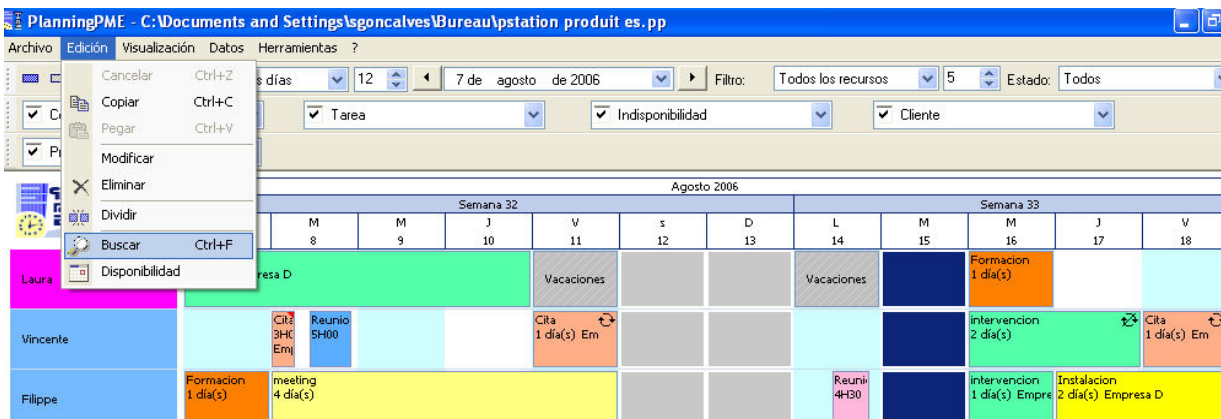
PlanningPME - C:\Documents and Settings\sgoncalves\Bureau\pstation produit es.pp

Archivo Edición Visualización Datos Herramientas ?

Cancelar Ctrl+Z
Copiar Ctrl+C
Pegar Ctrl+V
Modificar
Eliminar
Dividir
Buscar Ctrl+F
Disponibilidad

s días 12 7 de agosto de 2006 Filtro: Todos los recursos 5 Estado: Todos

C Tarea Indisponibilidad Cliente

Pr

Agosto 2006

Semana 32 Semana 33

| M | M | J | V | S | D | L | M | M | J | V |
|---|---|---|---|---|---|---|---|---|---|---|
| 8 | 9 | 10 | 11 | 12 | 13 | 14 | 15 | 16 | 17 | 18 |

Laura resa D Vacaciones Vacaciones Formacion 1 día(s)

Vincente Cita 3H( Emp Reunio 5H00 Cita 1 día(s) Em intervencion 2 día(s) Cita 1 día(s) Em

Filippe Formacion 1 día(s) meeting 4 día(s) Reuni 4H30 intervencion 1 día(s) Empre Instalacion 2 día(s) Empresa D